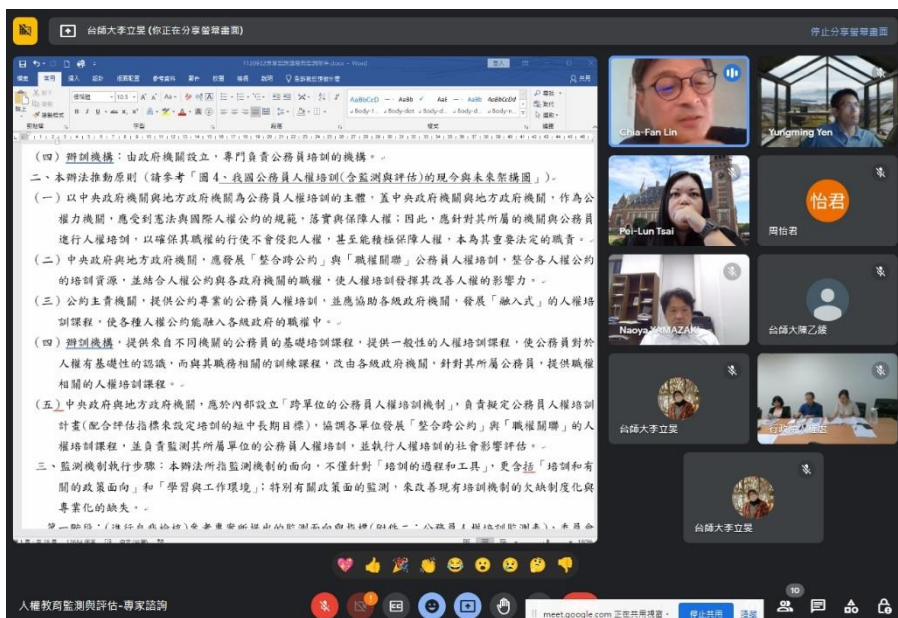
台師大李立旻 (你正在分享螢幕畫面)

停止分享螢幕畫面

（四）辦訓機構：由政府機關設立，專門負責公務員培訓的機構。

二、本辦法推動原則（請參考「圖 4、我國公務員人權培訓(含監測與評估)的現今與未來架構圖」）。

（一）以中央政府機關與地方政府機關為公務員人權培訓的主體，蓋中央政府機關與地方政府機關，作為公權力機關，應受到憲法與國際人權公約的規範，落實與保障人權；因此，應針對其所屬的機關與公務員進行人權培訓，以確保其職權的行使不會侵犯人權，甚至能積極保障人權，本為其重要法定的職責。

（二）中央政府與地方政府機關，應發展「整合跨公約」與「職權關聯」公務員人權培訓，整合各人權公約的培訓資源，並結合人權公約與各政府機關的職權，使人權培訓發揮其改善人權的影響力。

（三）公約主責機關，提供公約專業的公務員人權培訓，並應協助各級政府機關，發展「融入式」的人權培訓課程，使各種人權公約能融入各級政府的職權中。

（四）辦訓機構，提供來自不同機關的公務員的基礎培訓課程，提供一般性的人權培訓課程，使公務員對於人權有基礎性的認識，而與其職務相關的訓練課程，改由各級政府機關，針對其所屬公務員，提供職權相關的人權培訓課程。

（五）中央政府與地方政府機關，應於內部設立「跨單位的公務員人權培訓機制」，負責擬定公務員人權培訓計畫(配合評估指標來設定培訓的短中長期目標)，協調各單位發展「整合跨公約」與「職權關聯」的人權培訓課程，並負責監測其所屬單位的公務員人權培訓，並執行人權培訓的社會影響評估。

三、監測機制執行步驟：本辦法所指監測機制的面向，不僅針對「培訓的過程和工具」，更含括「培訓和有關的政策面向」和「學習與工作環境」；特別有關政策面的監測，來改善現有培訓機制的欠缺制度化與專業化的缺失。

Chia-Fan Lin
Yungming Yen
Pei-Lun Tsai
怡君
周怡君
Naoya YAMAZAKI
台師大陳乙綾
台師大李立旻
台師大李立旻

人權教育監測與評估-專家諮詢

meet.google.com 正在共用視窗。
停止共用
隱藏

10